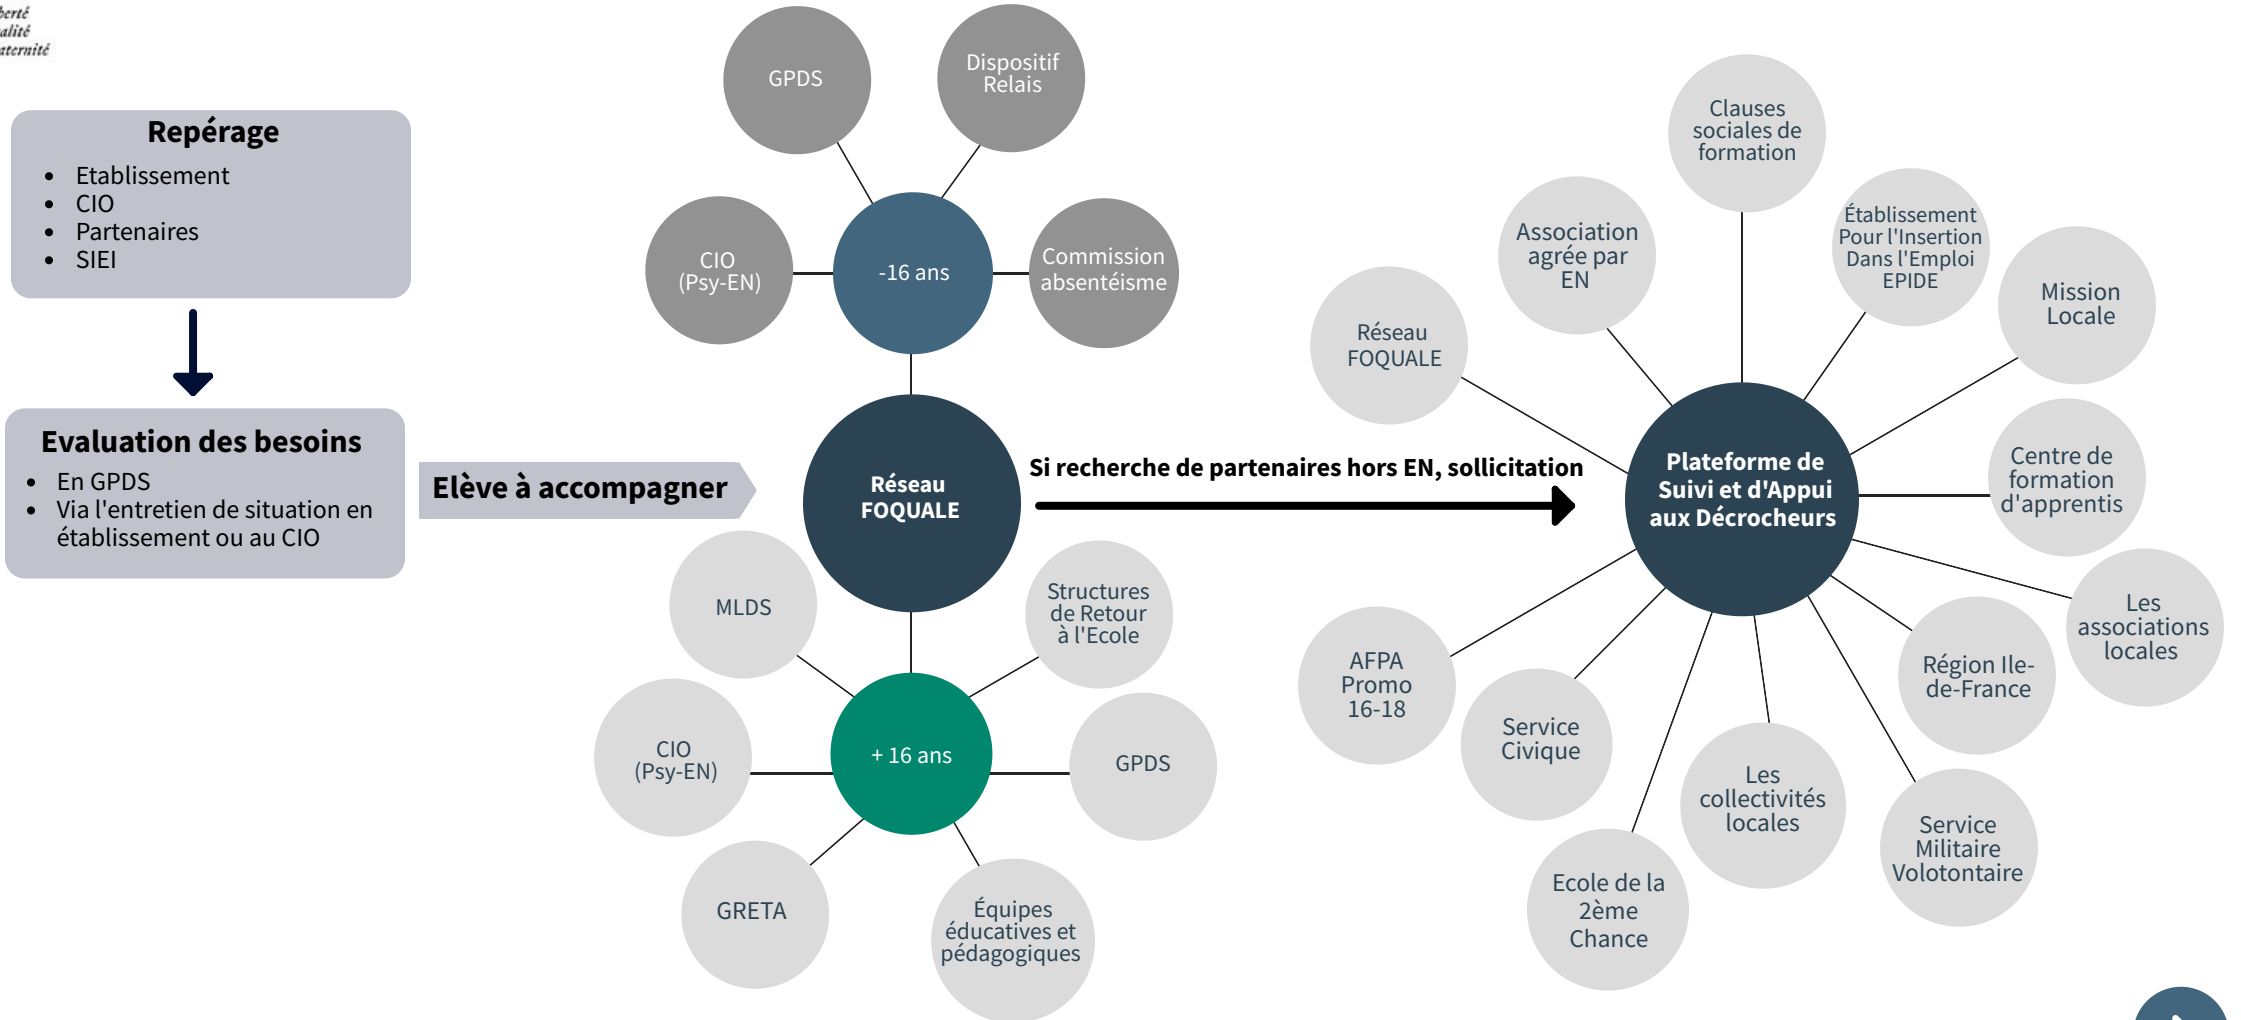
berté
alité
aternité

Repérage
- Etablissement
- CIO
- Partenaires
- SIEI

Evaluation des besoins
- En GPDS
- Via l'entretien de situation en établissement ou au CIO

Elève à accompagner

GPDS

Dispositif Relais

CIO (Psy-EN)

-16 ans

Commission absentéisme

Réseau FOQUALE

MLDS

Structures de Retour à l'Ecole

CIO (Psy-EN)

+ 16 ans

GPDS

GRETA

Équipes éducatives et pédagogiques

Si recherche de partenaires hors EN, sollicitation

Plateforme de Suivi et d'Appui aux Décrocheurs

Clauses sociales de formation

Association agrée par EN

Établissement Pour l'Insertion Dans l'Emploi EPIDE

Réseau FOQUALE

Mission Locale

Centre de formation d'apprentis

Les associations locales

Région Ile-de-France

AFPA Promo 16-18

Service Civique

Les collectivités locales

Service Militaire Volotontaire

Ecole de la 2ème Chance